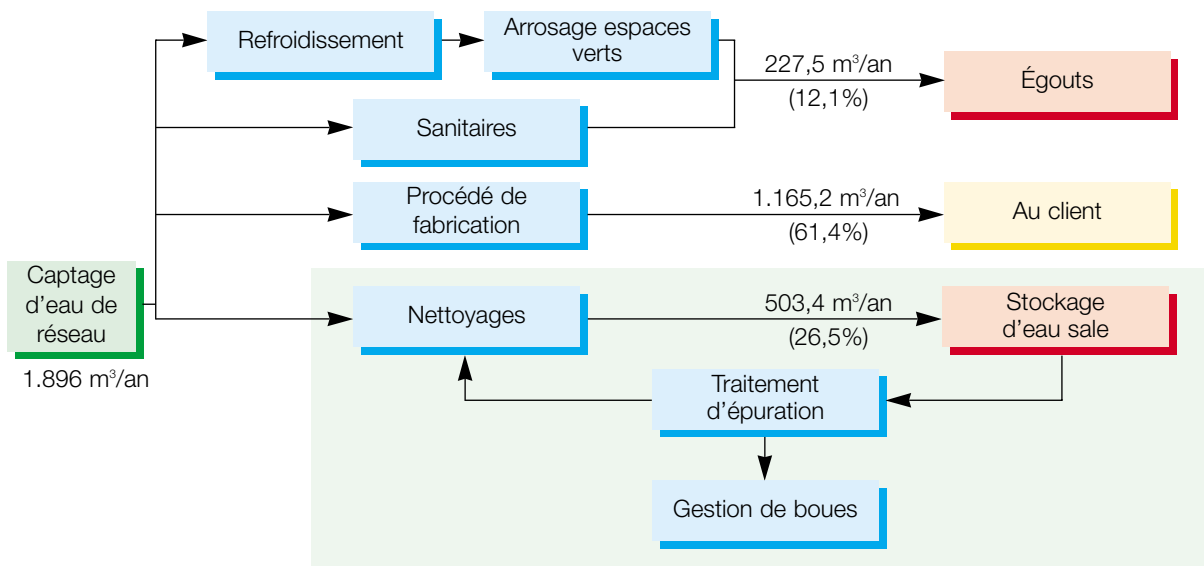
Refroidissement

Arrosage espaces verts

227,5 m$^3$/an

(12,1%)

Égouts

Sanitaires

Procédé de fabrication

1.165,2 m$^3$/an

(61,4%)

Au client

Captage d'eau de réseau

1.896 m$^3$/an

Nettoyages

503,4 m$^3$/an

(26,5%)

Stockage d'eau sale

Traitement d'épuration

Gestion de boues